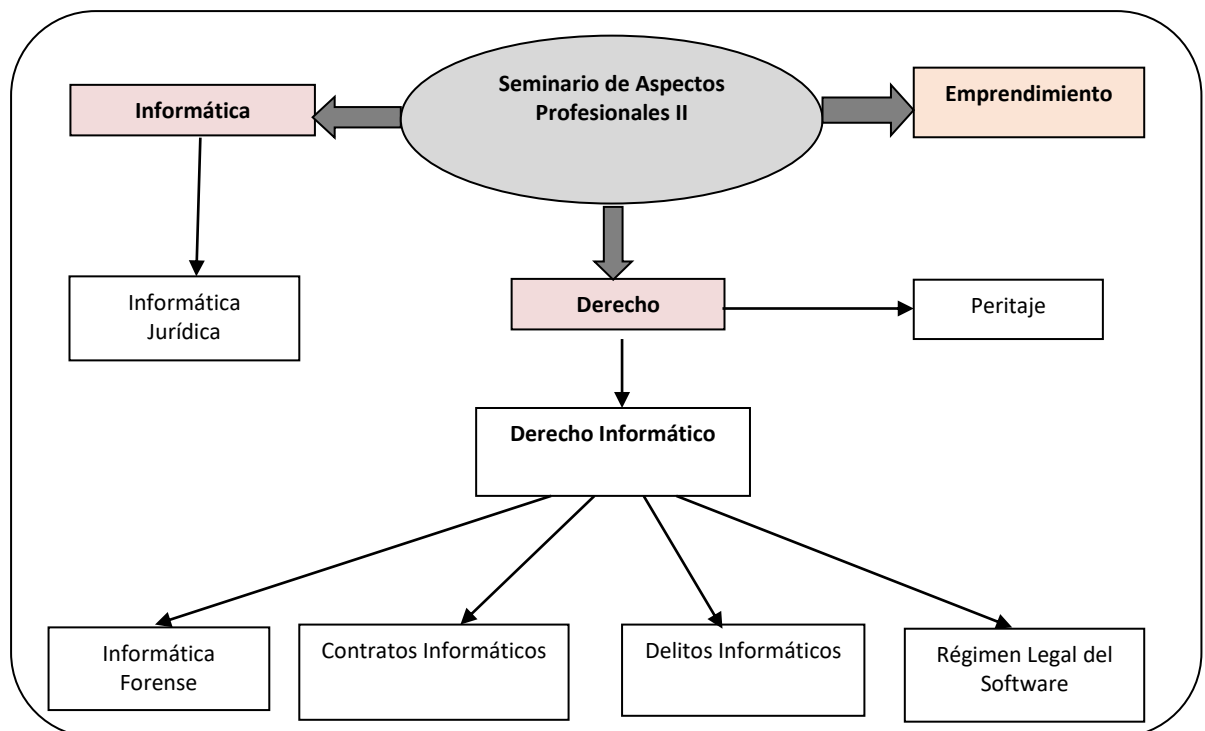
Seminario de Aspectos Profesionales II

Informática

Emprendimiento

Informática Jurídica

Derecho

Peritaje

Derecho Informático

Informática Forense

Contratos Informáticos

Delitos Informáticos

Régimen Legal del Software